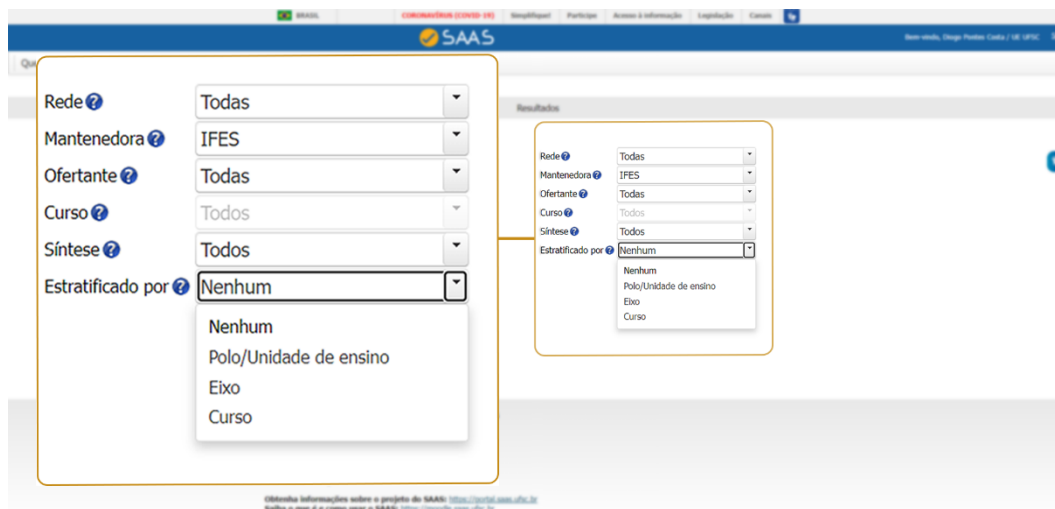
BRASIL CORONAVÍRUS (COVID-19) Simplifique! Participe Acesso à informação Legislação Canais

SAAS

Bem-vindo, Diogo Freitas Costa / UE UFSC

Qu

Rede Todas
Mantenedora IFES
Ofertante Todas
Curso Todos
Síntese Todos
Estratificado por Nenhum

Nenhum
Polo/Unidade de ensino
Eixo
Curso

Resultados

Rede Todas
Mantenedora IFES
Ofertante Todas
Curso Todos
Síntese Todos
Estratificado por Nenhum

Nenhum
Polo/Unidade de ensino
Eixo
Curso

Obtenha informações sobre o projeto do SAAS: https://portal.saas.ufsc.br
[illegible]